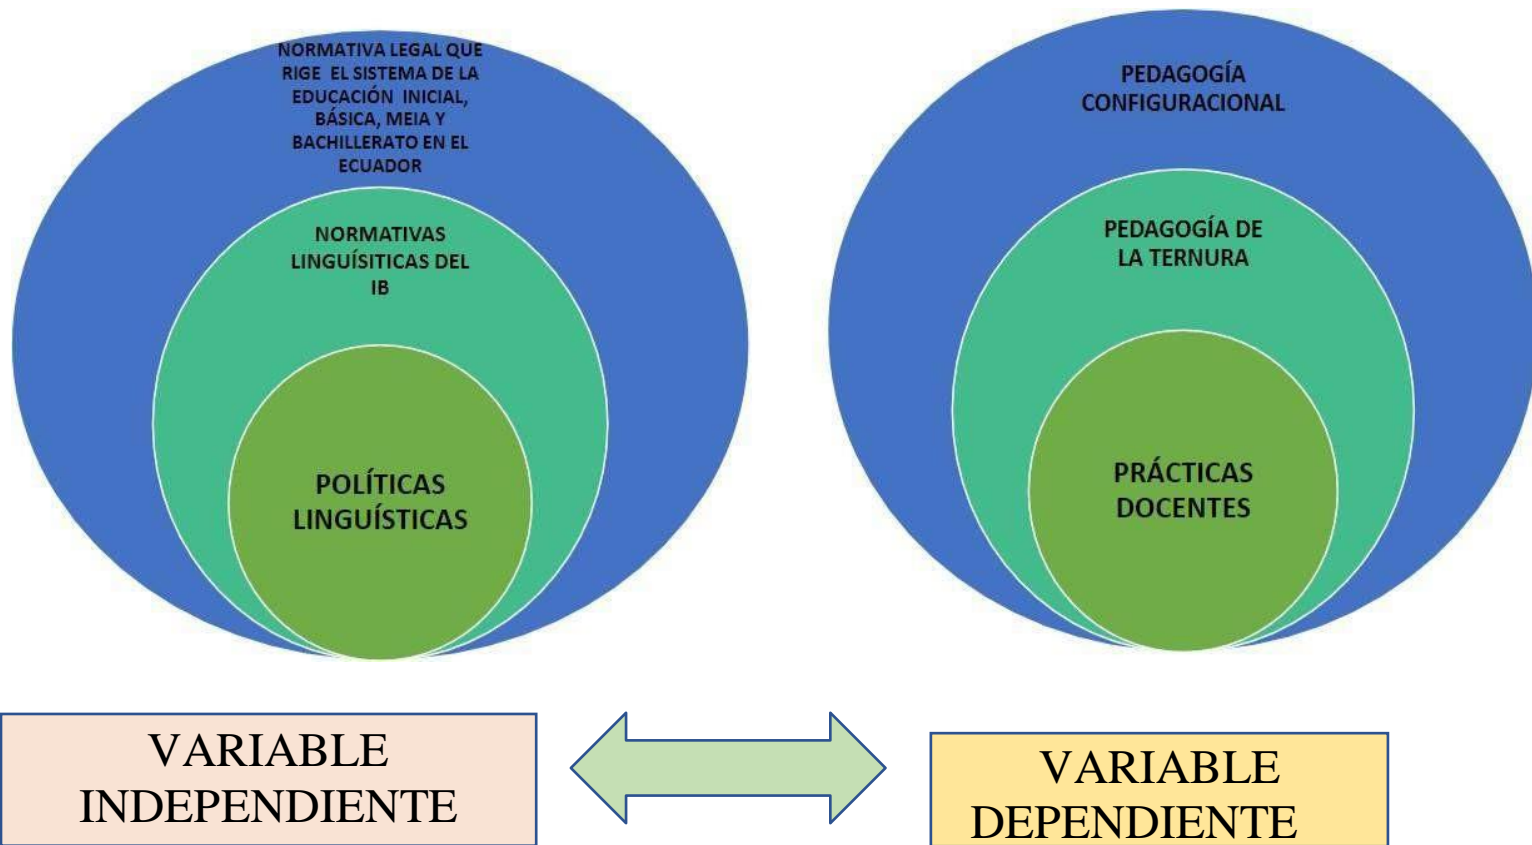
NORMATIVA LEGAL QUE RIGE EL SISTEMA DE LA EDUCACIÓN INICIAL, BÁSICA, MEIA Y BACHILLERATO EN EL ECUADOR

NORMATIVAS LINGUÍSITICAS DEL IB

POLÍTICAS LINGUÍSTICAS

PEDAGOGÍA CONFIGURACIONAL

PEDAGOGÍA DE LA TERNURA

PRÁCTICAS DOCENTES

VARIABLE INDEPENDIENTE

VARIABLE DEPENDIENTE